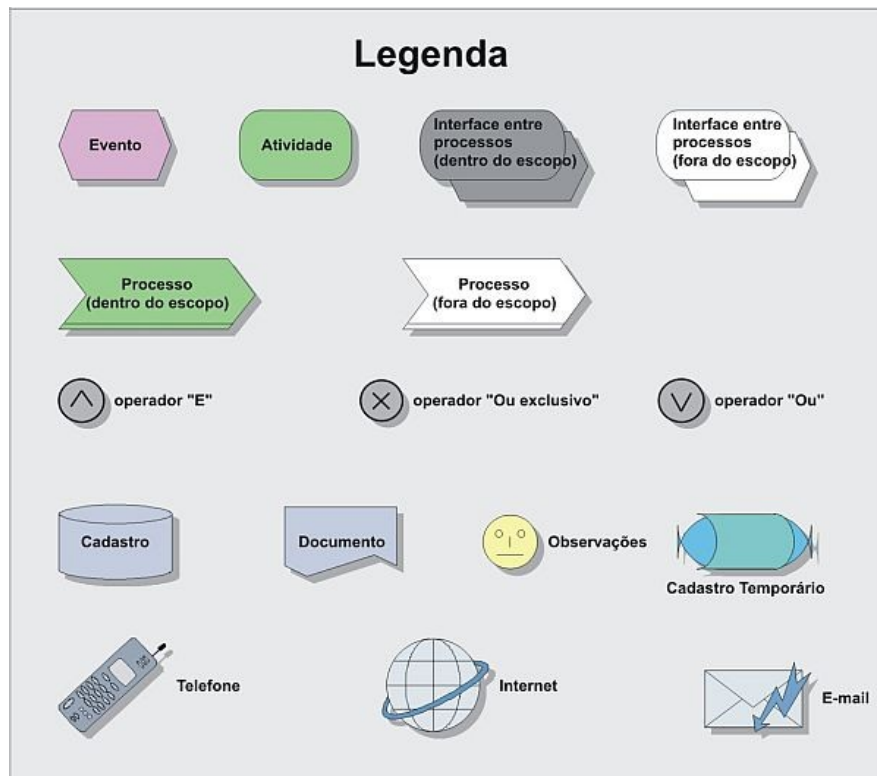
Legenda

Evento

Atividade

Interface entre processos (dentro do escopo)

Interface entre processos (fora do escopo)

Processo (dentro do escopo)

Processo (fora do escopo)

$\wedge$ operador "E"

$\times$ operador "Ou exclusivo"

$\vee$ operador "Ou"

Cadastro

Documento

Observações

Cadastro Temporário

Telefone

Internet

E-mail